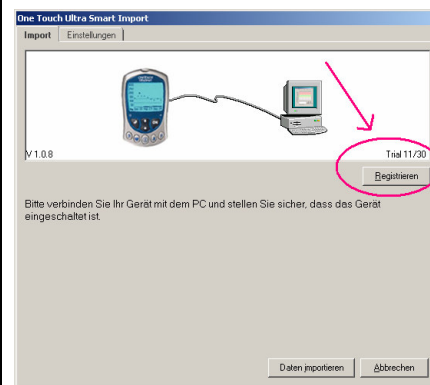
One Touch Ultra Smart Import

Import | Einstellungen

V 1.0.8

Trial 11/30

Registrieren

Bitte verbinden Sie Ihr Gerät mit dem PC und stellen Sie sicher, dass das Gerät eingeschaltet ist.

Daten importieren

Abbrechen